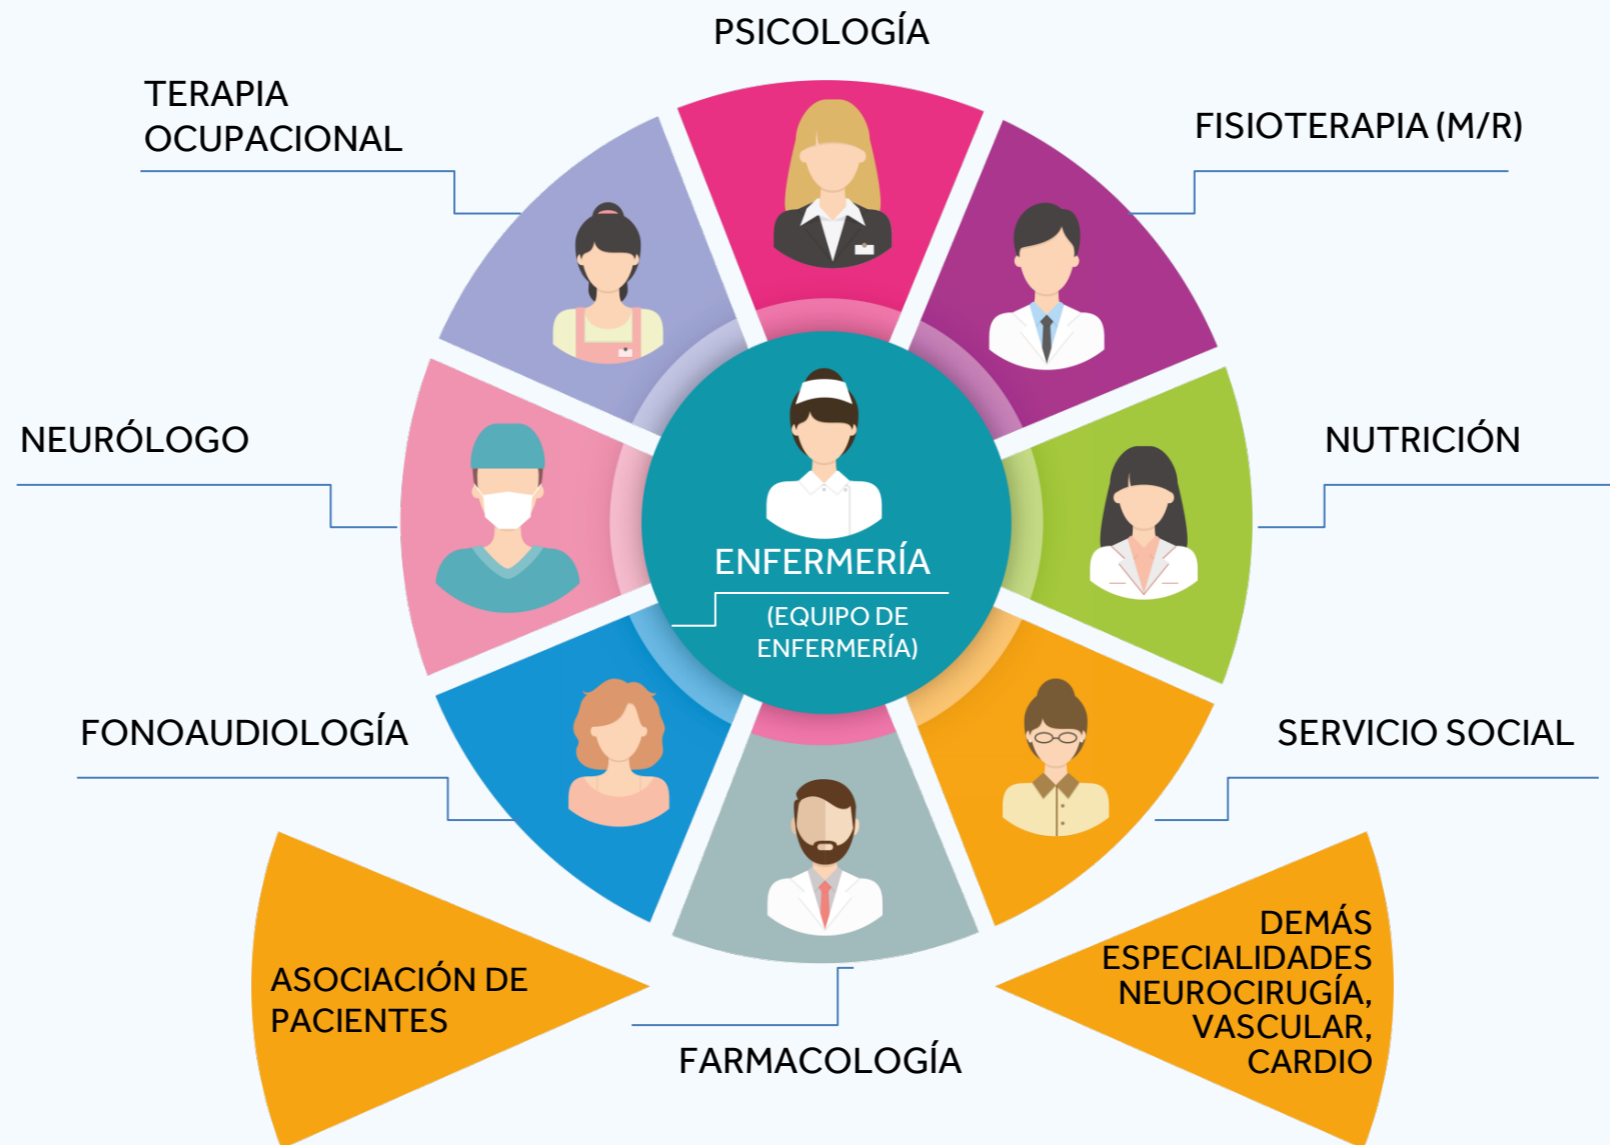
PSICOLOGÍA

TERAPIA OCUPACIONAL

FISIOTERAPIA (M/R)

NEURÓLOGO

NUTRICIÓN

ENFERMERÍA

(EQUIPO DE ENFERMERÍA)

FONOAUDIOLOGÍA

SERVICIO SOCIAL

ASOCIACIÓN DE PACIENTES

DEMÁS ESPECIALIDADES NEUROCIRUGÍA, VASCULAR, CARDIO

FARMACOLOGÍA